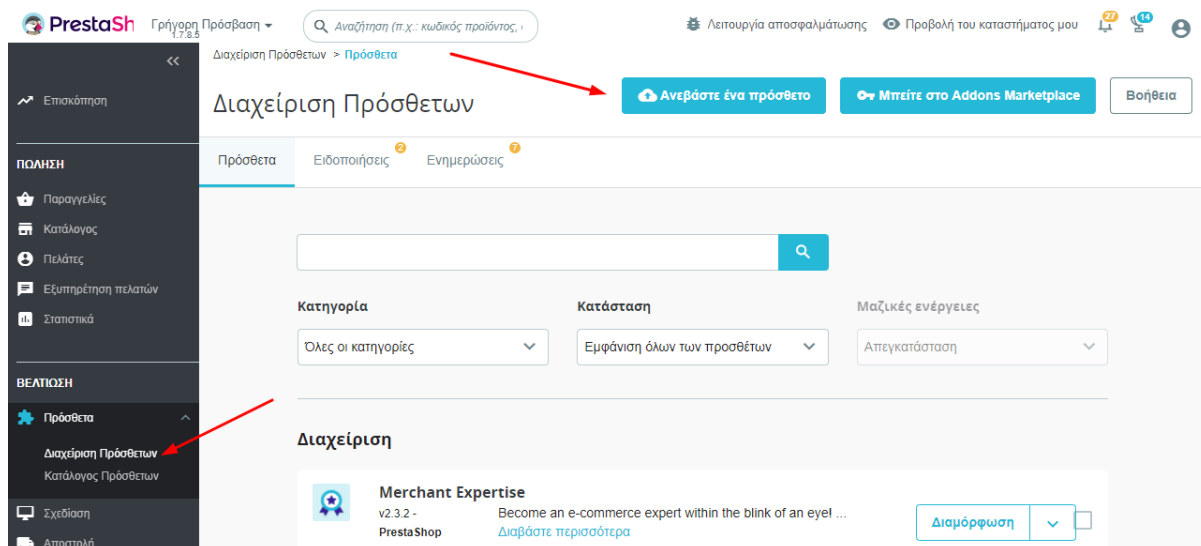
PrestaSh 1.7.8.5 Γρήγορη Πρόσβαση

Αναζήτηση (π.χ.: κωδικός προϊόντος, ...

Λειτουργία αποσφαλμάτωσης Προβολή του καταστήματος μου 27 14

«

Επισκόπηση

ΠΩΛΗΣΗ

Παραγγελίες

Κατάλογος

Πελάτες

Εξυπηρέτηση πελατών

Στατιστικά

ΒΕΛΤΙΩΣΗ

Πρόσθετα

Διαχείριση Πρόσθετων

Κατάλογος Πρόσθετων

Σχεδίαση

Αποστολή

Διαχείριση Πρόσθετων > Πρόσθετα

Διαχείριση Πρόσθετων

Ανεβάστε ένα πρόσθετο

Μπείτε στο Addons Marketplace

Βοήθεια

Πρόσθετα

Ειδοποιήσεις 2

Ενημερώσεις 7

Κατηγορία

Όλες οι κατηγορίες

Κατάσταση

Εμφάνιση όλων των προσθέτων

Μαζικές ενέργειες

Απεγκατάσταση

Διαχείριση

Merchant Expertise

v2.3.2 - PrestaShop

Become an e-commerce expert within the blink of an eye! ...

Διαβάστε περισσότερα

Διαμόρφωση